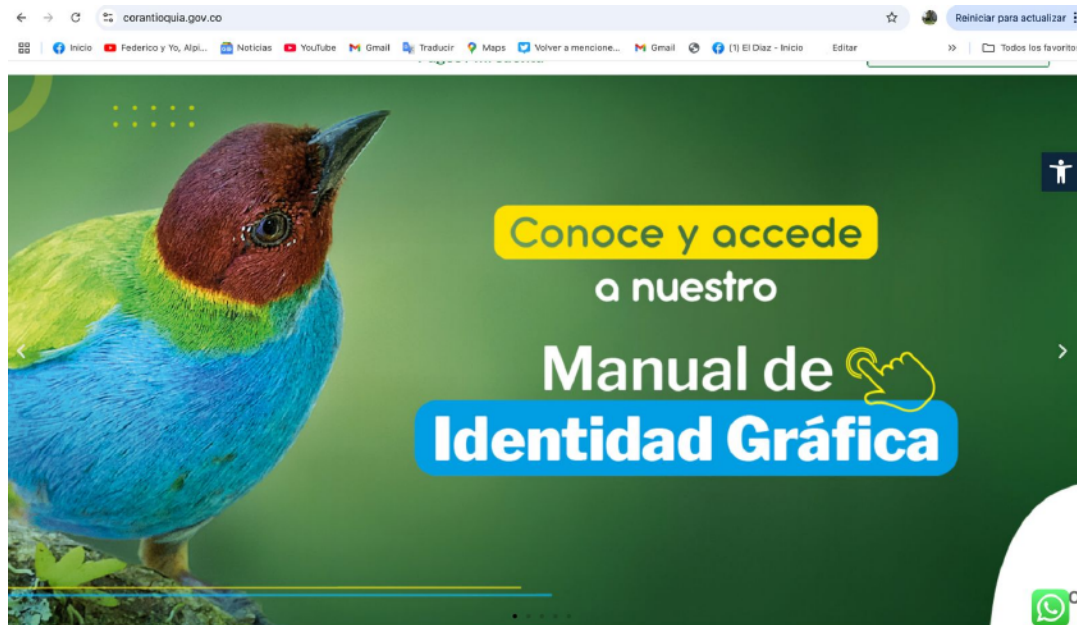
corantioquia.gov.co

Reiniciar para actualizar

Inicio  Federico y Yo, Alpi...  Noticias  YouTube  Gmail  Traducir  Maps  Volver a mencione...  Gmail  (1) El Diaz - Inicio  Editar  »  Todos los favoritos

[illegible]

Conoce y accede
a nuestro
Manual de
Identidad Gráfica